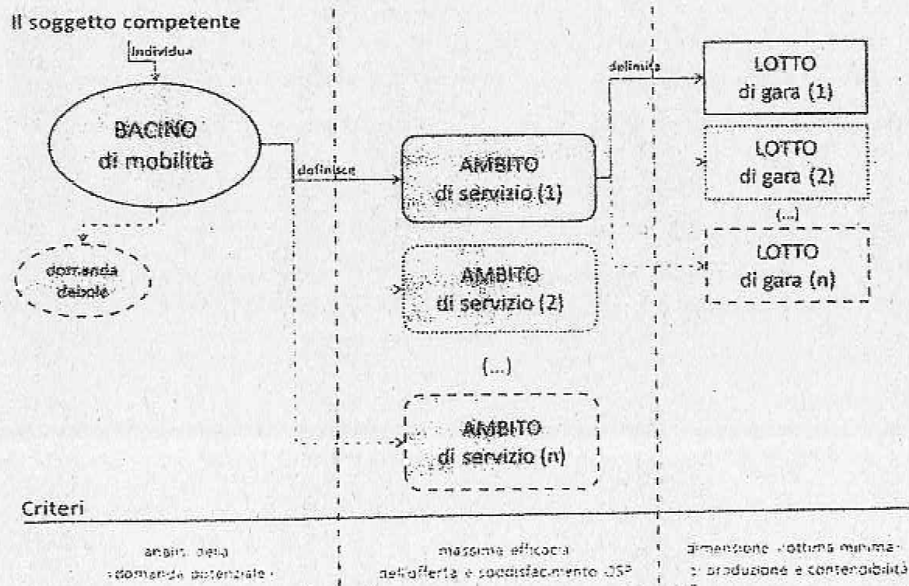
Il soggetto competente

Individua

BACINO di mobilità

definisce

AMBITO di servizio (1)

AMBITO di servizio (2)

(...)

AMBITO di servizio (n)

definisce

LOTTO di gara (1)

LOTTO di gara (2)

(...)

LOTTO di gara (n)

domanda debole

Criteri

analisi della (domanda potenziale)

massima efficacia dell'offerta e soddisfacimento OSP

dimensione (ottima minima) di produzione e contendibilità